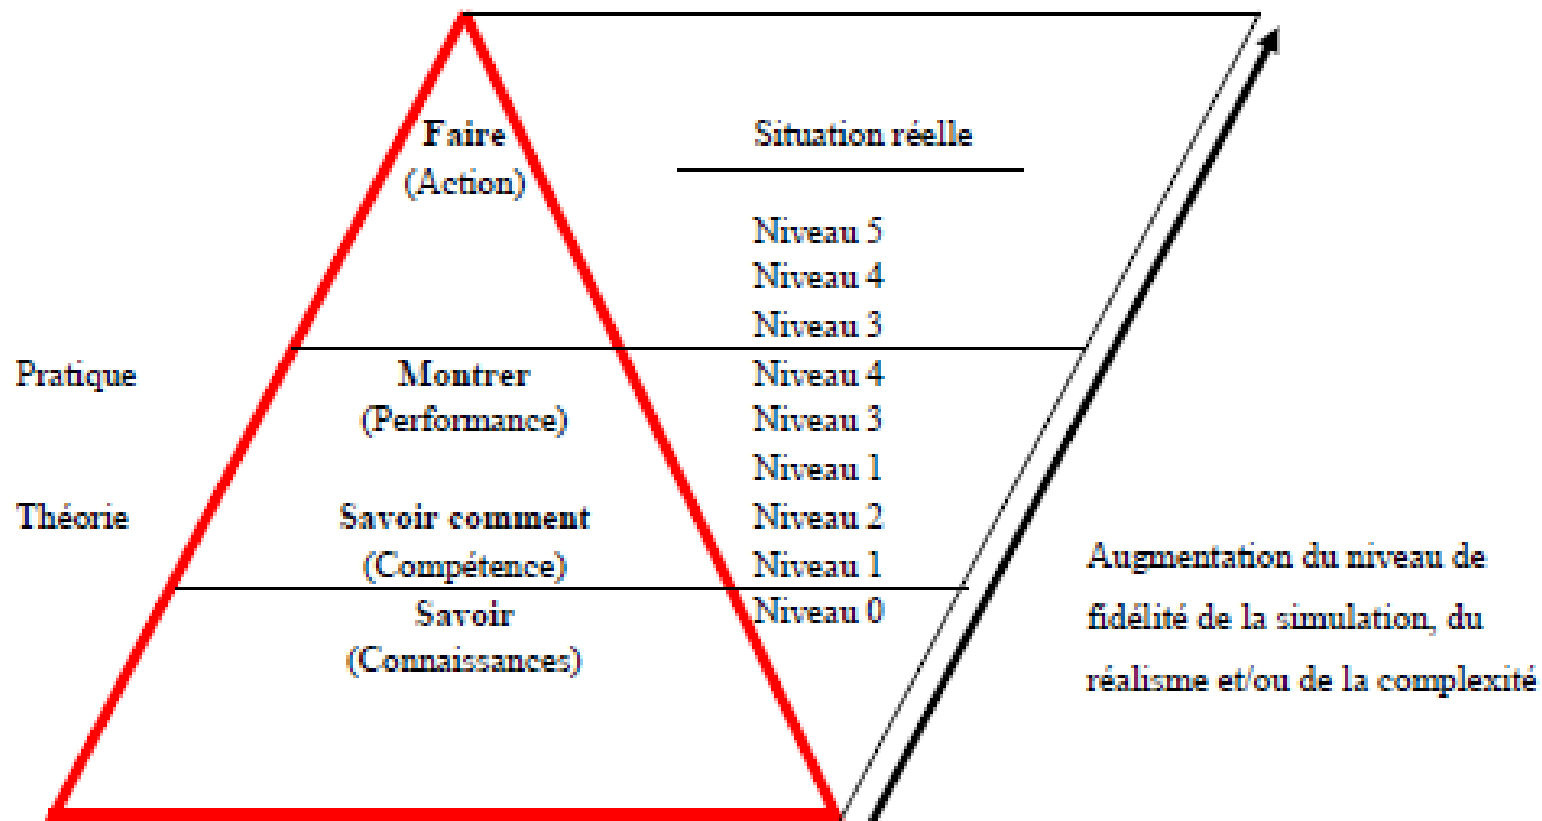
Faire
(Action)

Situation réelle

Niveau 5
Niveau 4
Niveau 3

Pratique

Montrer
(Performance)

Niveau 4
Niveau 3
Niveau 1

Théorie

Savoir comment
(Compétence)

Niveau 2
Niveau 1

Savoir
(Connaissances)

Niveau 0

Augmentation du niveau de fidélité de la simulation, du réalisme et/ou de la complexité